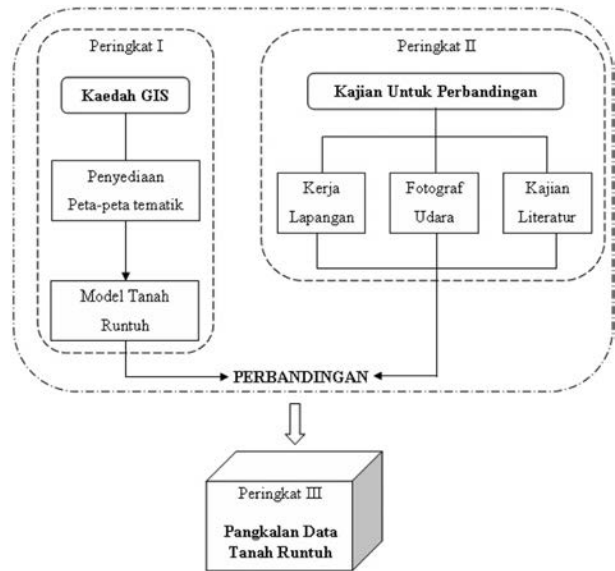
Peringkat I

Kaedah GIS

Penyediaan Peta-peta tematik

Model Tanah Runtuh

Peringkat II

Kajian Untuk Perbandingan

Kerja Lapangan

Fotograf Udara

Kajian Literatur

PERBANDINGAN

Peringkat III

Pangkalan Data Tanah Runtuh